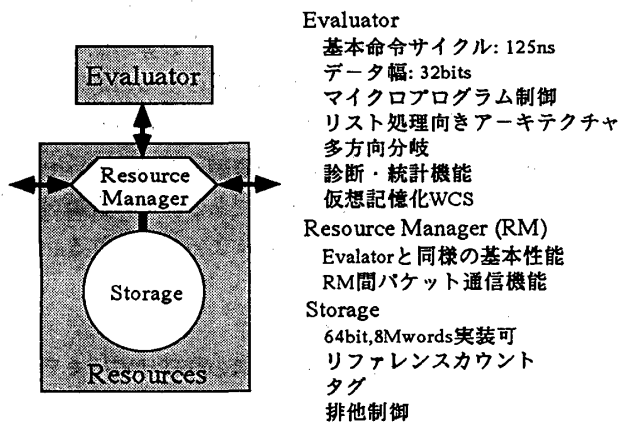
Evaluator

Resource Manager

Storage

Resources

Evaluator
基本命令サイクル: 125ns
データ幅: 32bits
マイクロプログラム制御
リスト処理向きアーキテクチャ
多方向分岐
診断・統計機能
仮想記憶化WCS

Resource Manager (RM)
Evalatorと同様の基本性能
RM間パケット通信機能

Storage
64bit,8Mwords実装可
リファレンスカウント
タグ
排他制御